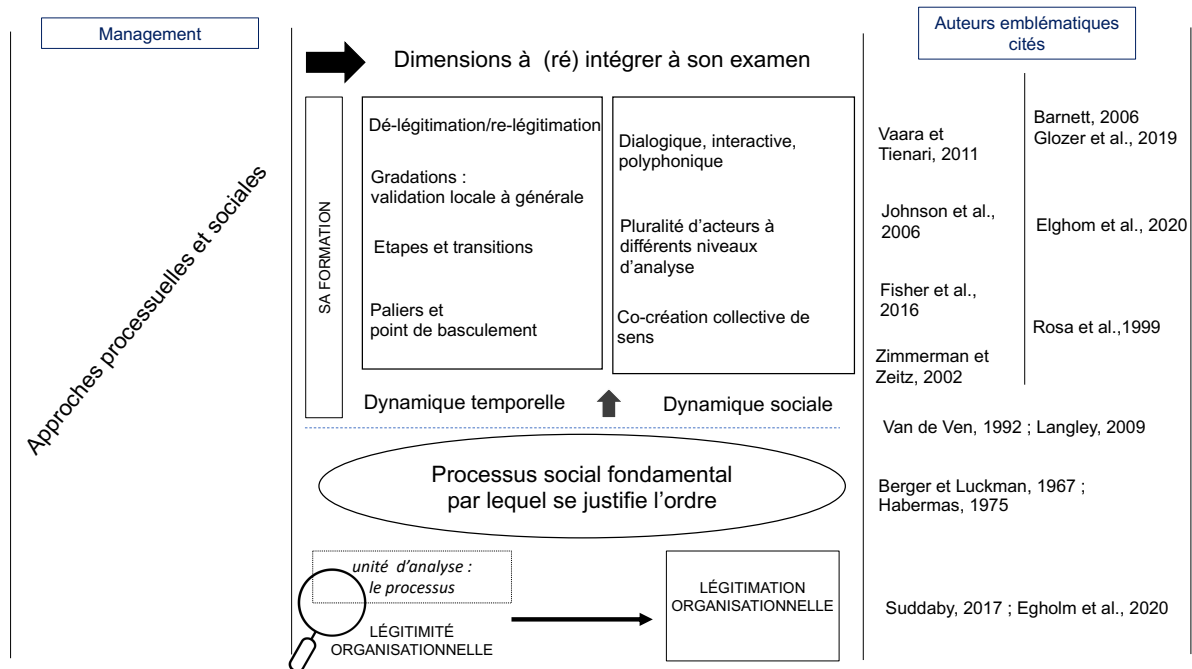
Management

Approches processuelles et sociales

Dimensions à (ré) intégrer à son examen

SA FORMATION

Dé-légitimation/re-légitimation

Gradations : validation locale à générale

Etapes et transitions

Paliers et point de basculement

Dialogique, interactive, polyphonique

Pluralité d'acteurs à différents niveaux d'analyse

Co-création collective de sens

Dynamique temporelle

Dynamique sociale

Processus social fondamental par lequel se justifie l'ordre

unité d'analyse : le processus

LÉGITIMITÉ ORGANISATIONNELLE

LÉGITIMATION ORGANISATIONNELLE

Auteurs emblématiques cités

Vaara et Tienari, 2011

Johnson et al., 2006

Fisher et al., 2016

Zimmerman et Zeitz, 2002

Barnett, 2006
Glozer et al., 2019

Elghom et al., 2020

Rosa et al.,1999

Van de Ven, 1992 ; Langley, 2009

Berger et Luckman, 1967 ; Habermas, 1975

Suddaby, 2017 ; Egholm et al., 2020